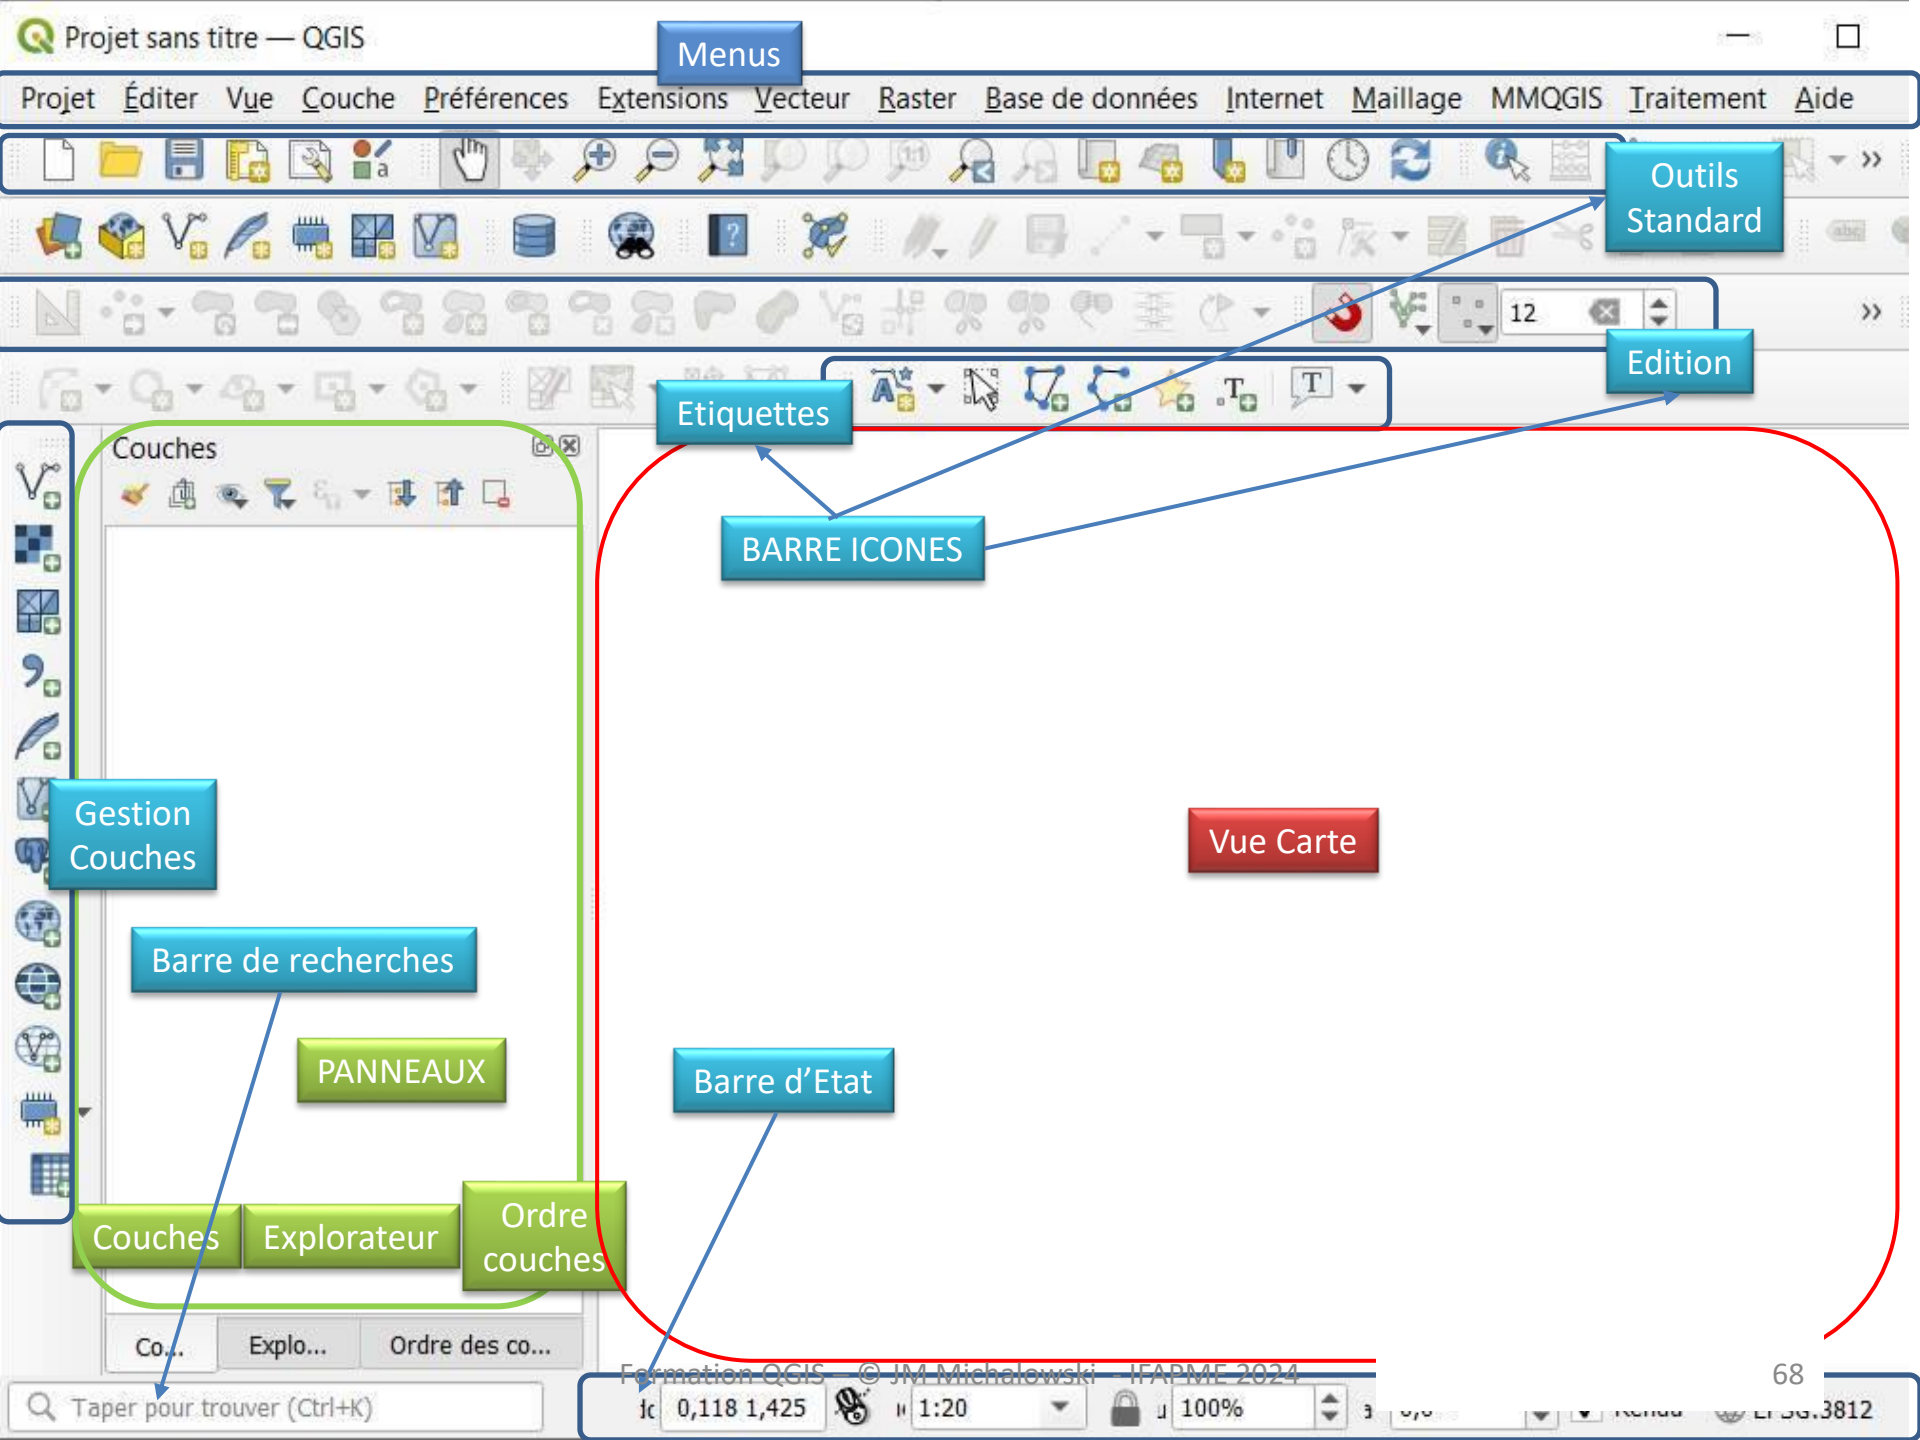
Projet sans titre — QGIS

Menus

Projet Éditer Vue Couche Préférences Extensions Vecteur Raster Base de données Internet Maillage MMQGIS Traitement Aide

Outils Standard

12

Edition

Etiquettes

Couches

BARRE ICONES

Vue Carte

Gestion Couches

Barre de recherches

PANNEAUX

Barre d'Etat

Couches Explorateur Ordre couches

Co... Explo... Ordre des co...

Formation QGIS – © JM Michalowski – IFAPME 2024

68

Taper pour trouver (Ctrl+K)

0,118 1,425 1:20 100% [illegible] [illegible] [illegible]3812